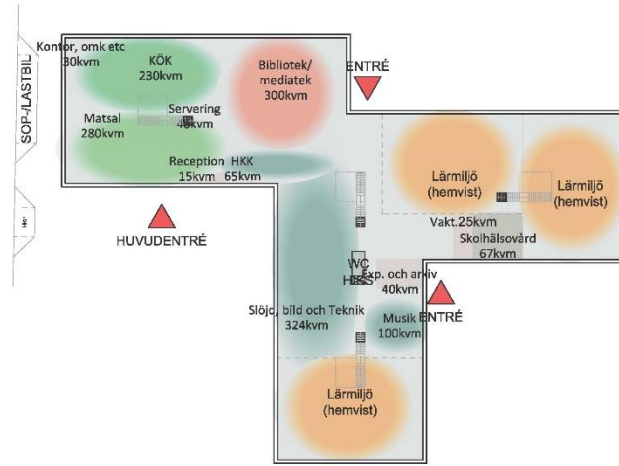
SOP-/LASTBIL

Kontor, omk etc
30kvm

KÖK
230kvm

Bibliotek/
mediatek
300kvm

ENTRÉ

Matsal
280kvm

Servering
48kvm

Reception
15kvm

HKK
65kvm

Lärmiljö
(hemvist)

Lärmiljö
(hemvist)

HUVUDENTRÉ

Vakt.25kvm

Skolhälsovård
67kvm

WC
HKSS

Exp. och arkiv
40kvm

ENTRÉ

Slöjd, bild och Teknik
324kvm

Musik
100kvm

Lärmiljö
(hemvist)